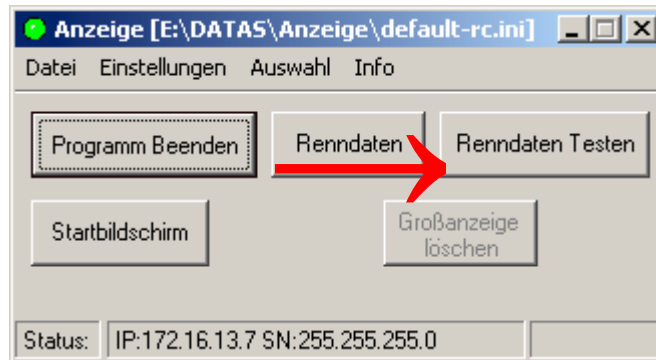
Anzeige [E:\DATAS\Anzeige\default-rc.ini]

Datei Einstellungen Auswahl Info

Programm Beenden

Renndaten

Renndaten Testen

Startbildschirm

Großanzeige löschen

Status: IP:172.16.13.7 SN:255.255.255.0